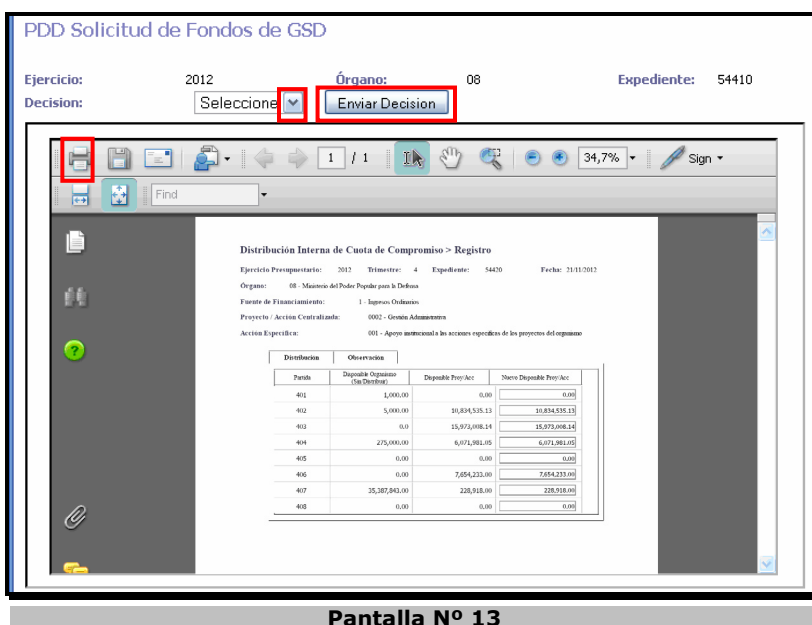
PDD Solicitud de Fondos de GSD

Ejercicio: 2012 Órgano: 08 Expediente: 54410

Decision: Seleccione Enviar Decision

1 / 1 34,7% Sign

Find

Distribución Interna de Cuota de Compromiso > Registro

Ejercicio Presupuestario: 2012 Trimestre: 4 Expediente: 54420 Fecha: 21/11/2012

Órgano: 08 - Ministerio del Poder Popular para la Defensa

Fuente de Financiamiento: 1 - Ingresos Ordinarios

Proyecto / Accion Centralizada: 0002 - Gestión Administrativa

Acción Especifica: 001 - Apoyo institucional a las acciones especificas de los proyectos del organismo

Distribucion Observacion

| Partida | Disponible Organismo (Sin Distribuir) | Disponible Proy/Acc | Nuevo Disponible Proy/Acc |
|---|---|---|---|
| 401 | 1,000.00 | 0.00 | 0.00 |
| 402 | 5,000.00 | 10,834,535.13 | 10,834,535.13 |
| 403 | 0.0 | 15,973,008.14 | 15,973,008.14 |
| 404 | 275,000.00 | 6,071,981.05 | 6,071,981.05 |
| 405 | 0.00 | 0.00 | 0.00 |
| 406 | 0.00 | 7,654,233.00 | 7,654,233.00 |
| 407 | 35,387,843.00 | 228,918.00 | 228,918.00 |
| 408 | 0.00 | 0.00 | 0.00 |

Pantalla Nº 13